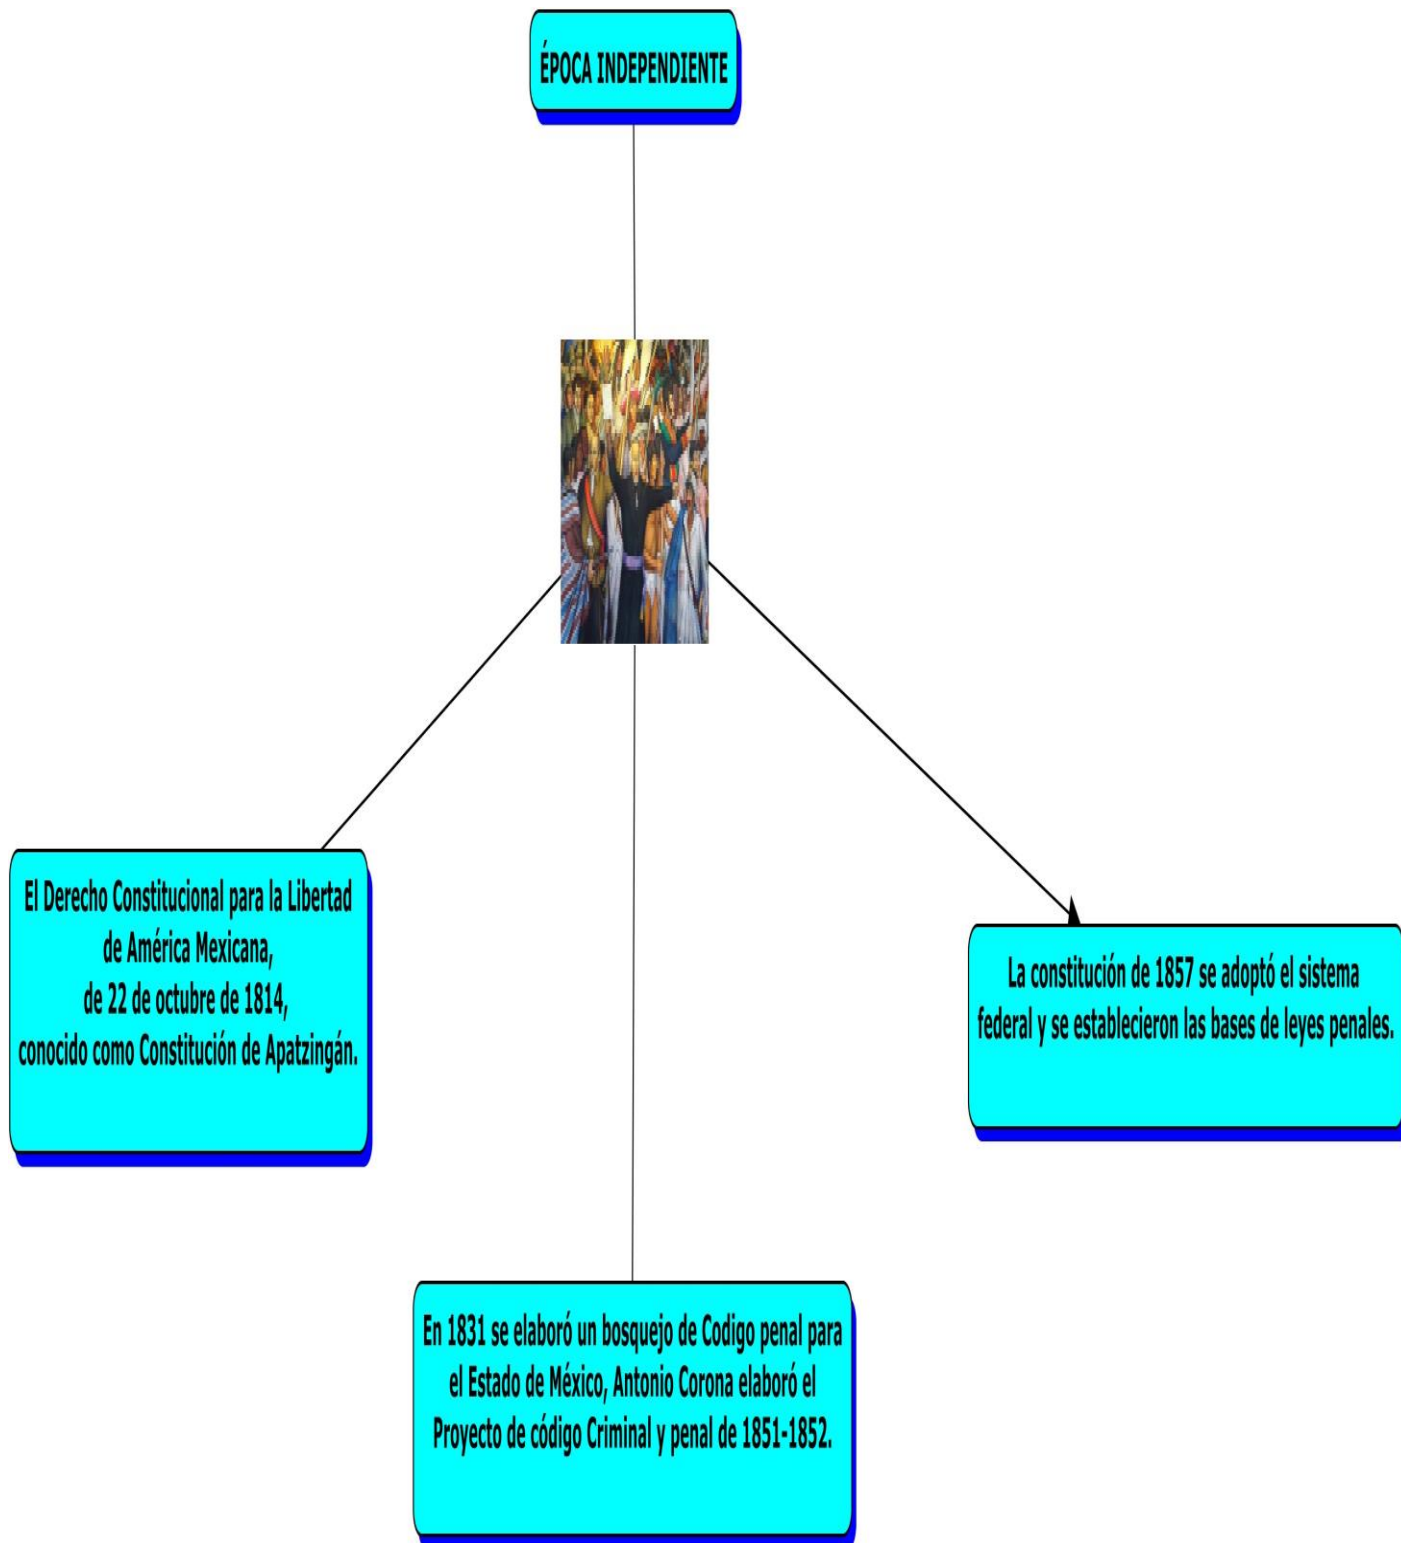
ÉPOCA INDEPENDIENTE

El Derecho Constitucional para la Libertad de América Mexicana,
de 22 de octubre de 1814,
conocido como Constitución de Apatzingán.

La constitución de 1857 se adoptó el sistema federal y se establecieron las bases de leyes penales.

En 1831 se elaboró un bosquejo de Codigo penal para el Estado de México, Antonio Corona elaboró el Proyecto de código Criminal y penal de 1851-1852.